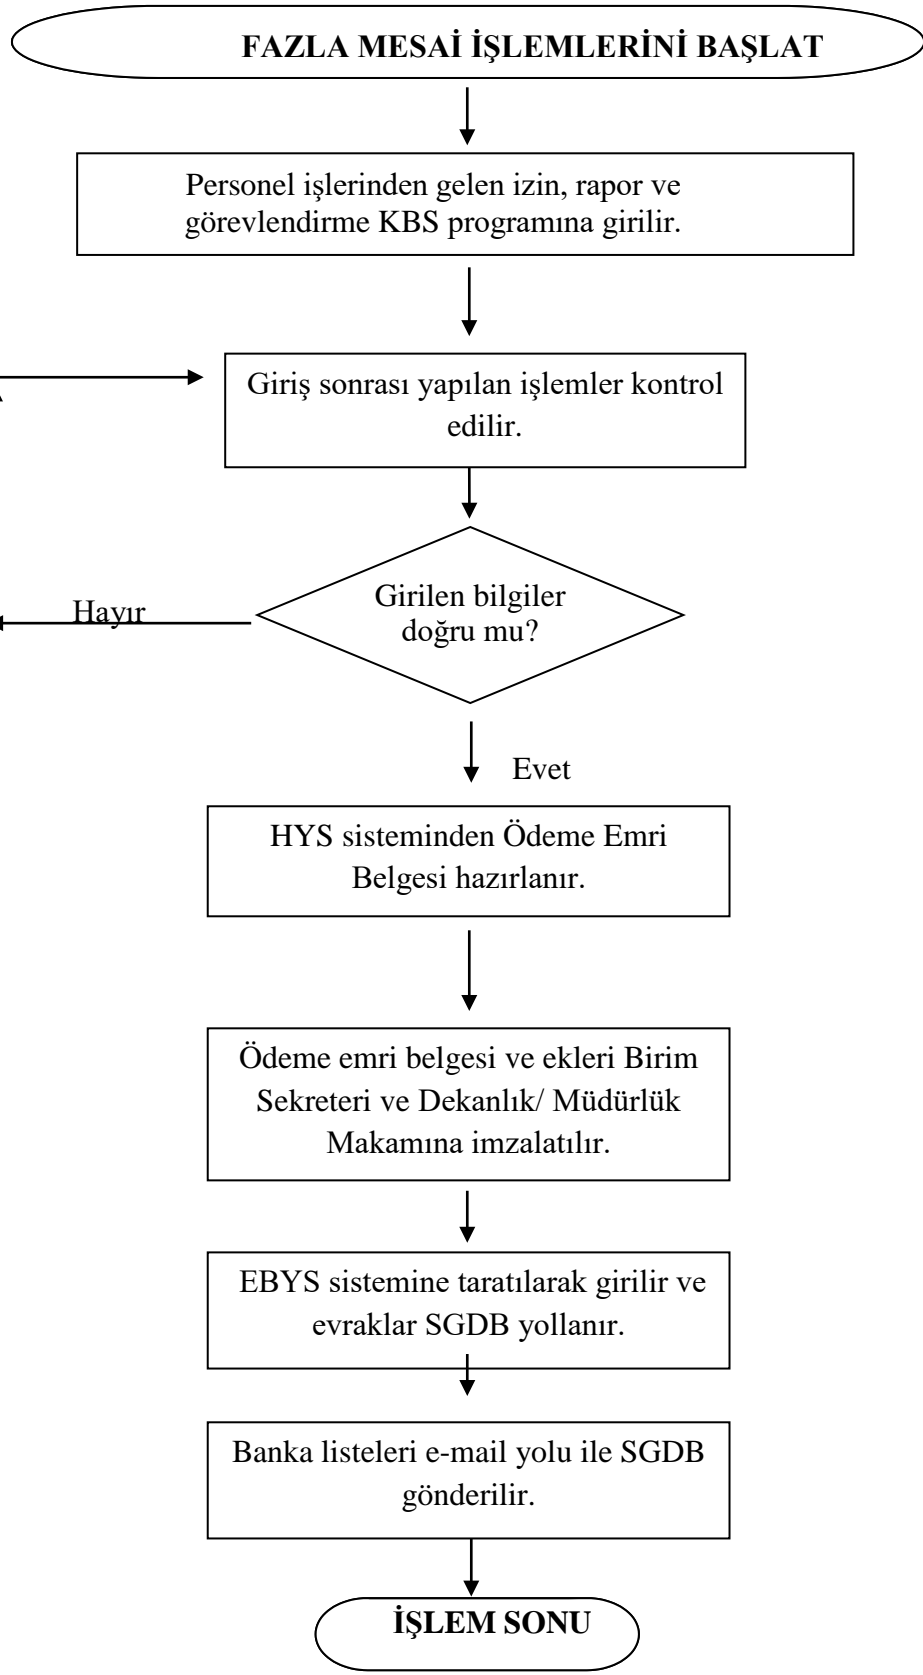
FAZLA MESAİ İŞLEMLERİNİ BAŞLAT

Personel işlerinden gelen izin, rapor ve görevlendirme KBS programına girilir.

Giriş sonrası yapılan işlemler kontrol edilir.

Girilen bilgiler doğru mu?

Hayır

Evet

HYS sisteminden Ödeme Emri Belgesi hazırlanır.

Ödeme emri belgesi ve ekleri Birim Sekreteri ve Dekanlık/ Müdürlük Makamına imzalatılır.

EBYS sistemine taratılarak girilir ve evraklar SGDB yollanır.

Banka listeleri e-mail yolu ile SGDB gönderilir.

İŞLEM SONU